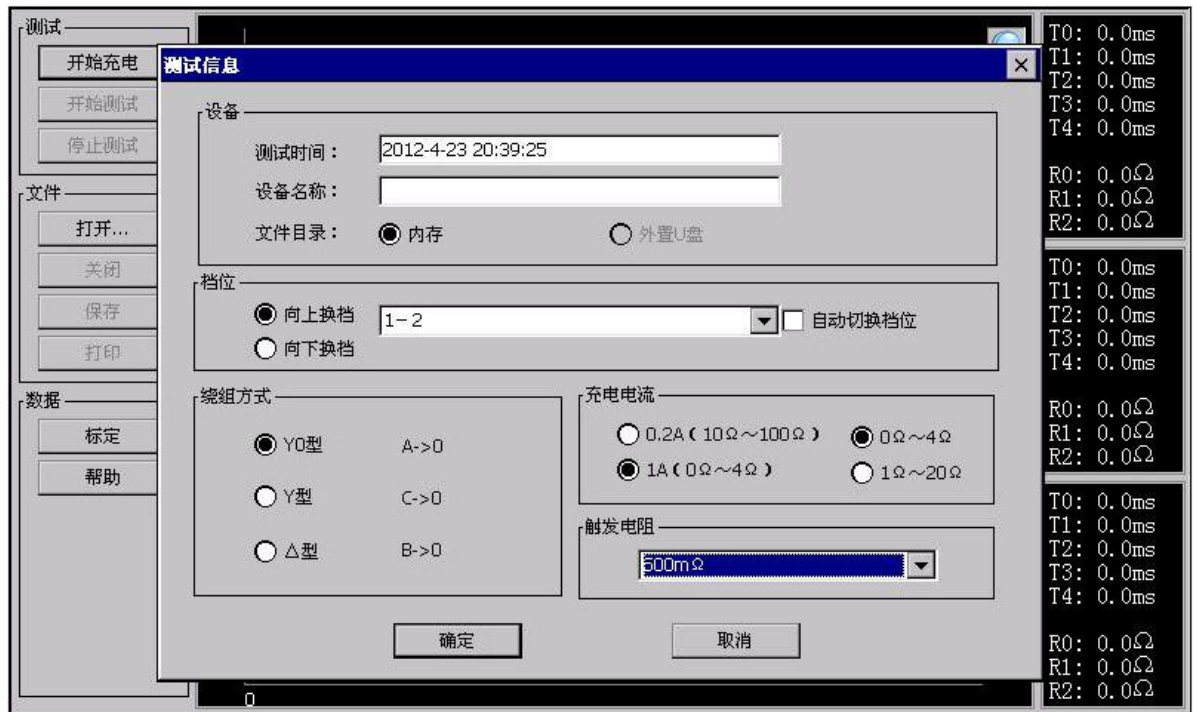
测试
开始充电
开始测试
停止测试
文件
打开...
关闭
保存
打印
数据
标定
帮助

测试信息
设备
测试时间： 2012-4-23 20:39:25
设备名称：
文件目录： 内存 外置U盘
档位
向上换档 1－2 自动切换档位
向下换档
绕组方式
Y0型 A->0
Y型 C->0
△型 B->0
充电电流
0.2A（10Ω～100Ω） 0Ω～4Ω
1A（0Ω～4Ω） 1Ω～20Ω
触发电阻
500mΩ
确定 取消

0

T0: 0.0ms
T1: 0.0ms
T2: 0.0ms
T3: 0.0ms
T4: 0.0ms
R0: 0.0Ω
R1: 0.0Ω
R2: 0.0Ω
T0: 0.0ms
T1: 0.0ms
T2: 0.0ms
T3: 0.0ms
T4: 0.0ms
R0: 0.0Ω
R1: 0.0Ω
R2: 0.0Ω
T0: 0.0ms
T1: 0.0ms
T2: 0.0ms
T3: 0.0ms
T4: 0.0ms
R0: 0.0Ω
R1: 0.0Ω
R2: 0.0Ω